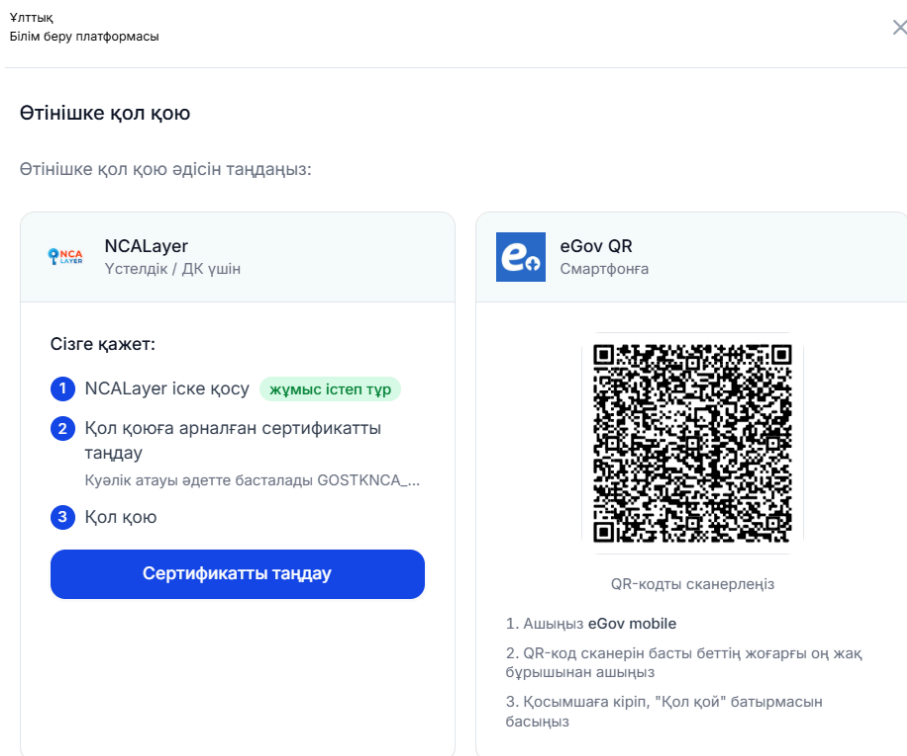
Ұлттық
Білім беру платформасы

Өтінішке қол қою

Өтінішке қол қою әдісін таңдаңыз:

NCA LAYER
NCALayer
Үстелдік / ДК үшін

Сізге қажет:

1 NCALayer іске қосу жұмыс істеп тұр

2 Қол қоюға арналған сертификатты таңдау
Куәлік атауы әдетте басталады GOSTKNCA_...

3 Қол қою

Сертификатты таңдау

eGov QR
Смартфонға

QR-кодты сканерлеңіз

1. Ашыңыз eGov mobile

2. QR-код сканерін басты беттің жоғарғы оң жақ бұрышынан ашыңыз

3. Қосымшаға кіріп, "Қол қой" батырмасын басыңыз